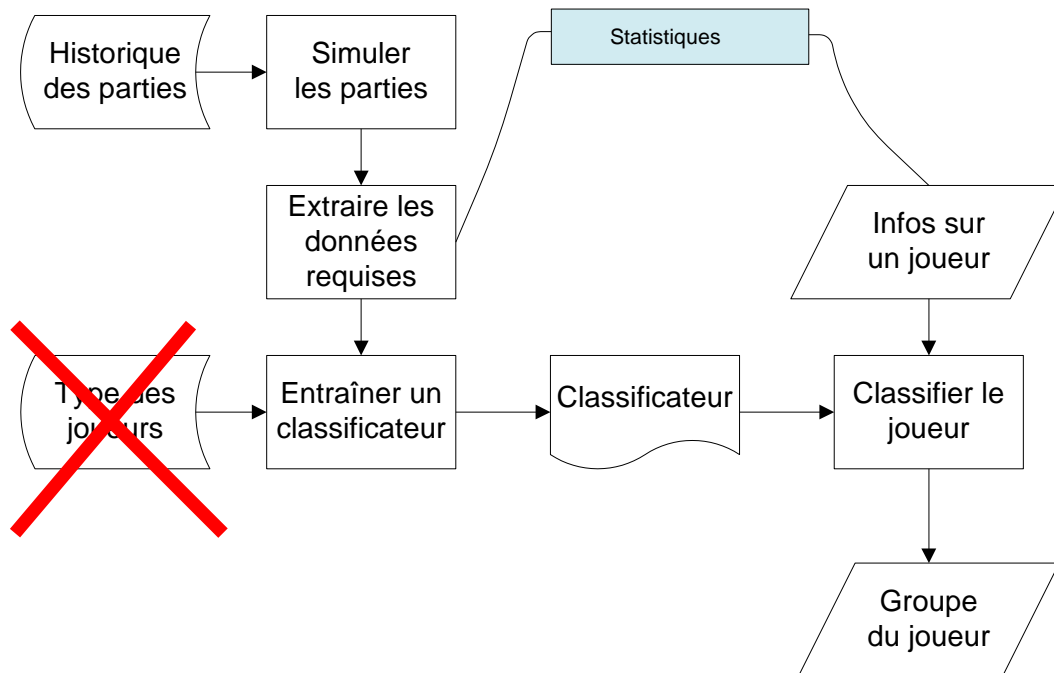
Historique des parties

Simuler les parties

Statistiques

Extraire les données requises

Infos sur un joueur

Type des joueurs

Entraîner un classificateur

Classificateur

Classifier le joueur

Groupe du joueur